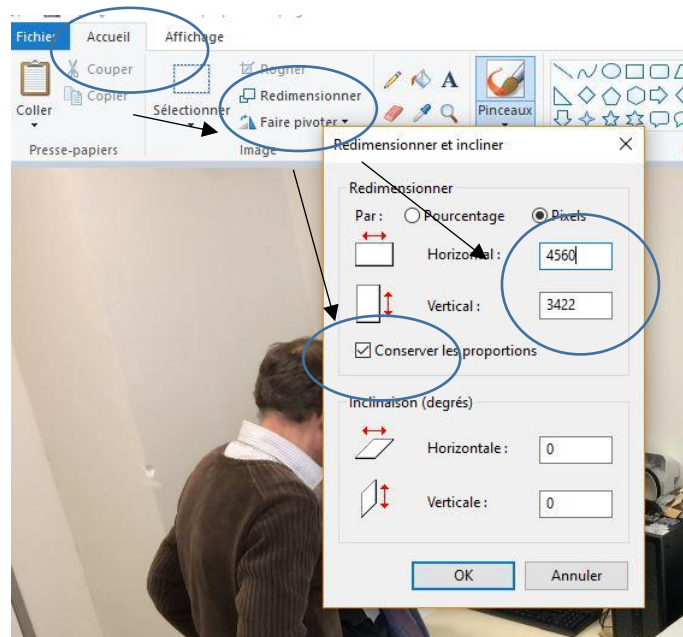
Fichier
Accueil
Affichage
Couper
Copier
Coller
Presse-papiers
Sélectionner
Rogner
Redimensionner
Faire pivoter
Image
Pinceaux

Redimensionner et incliner
Redimensionner
Par : Pourcentage Pixels
Horizontal : 4560
Vertical : 3422
Conserver les proportions
Inclinaison (degrés)
Horizontale : 0
Verticale : 0
OK
Annuler